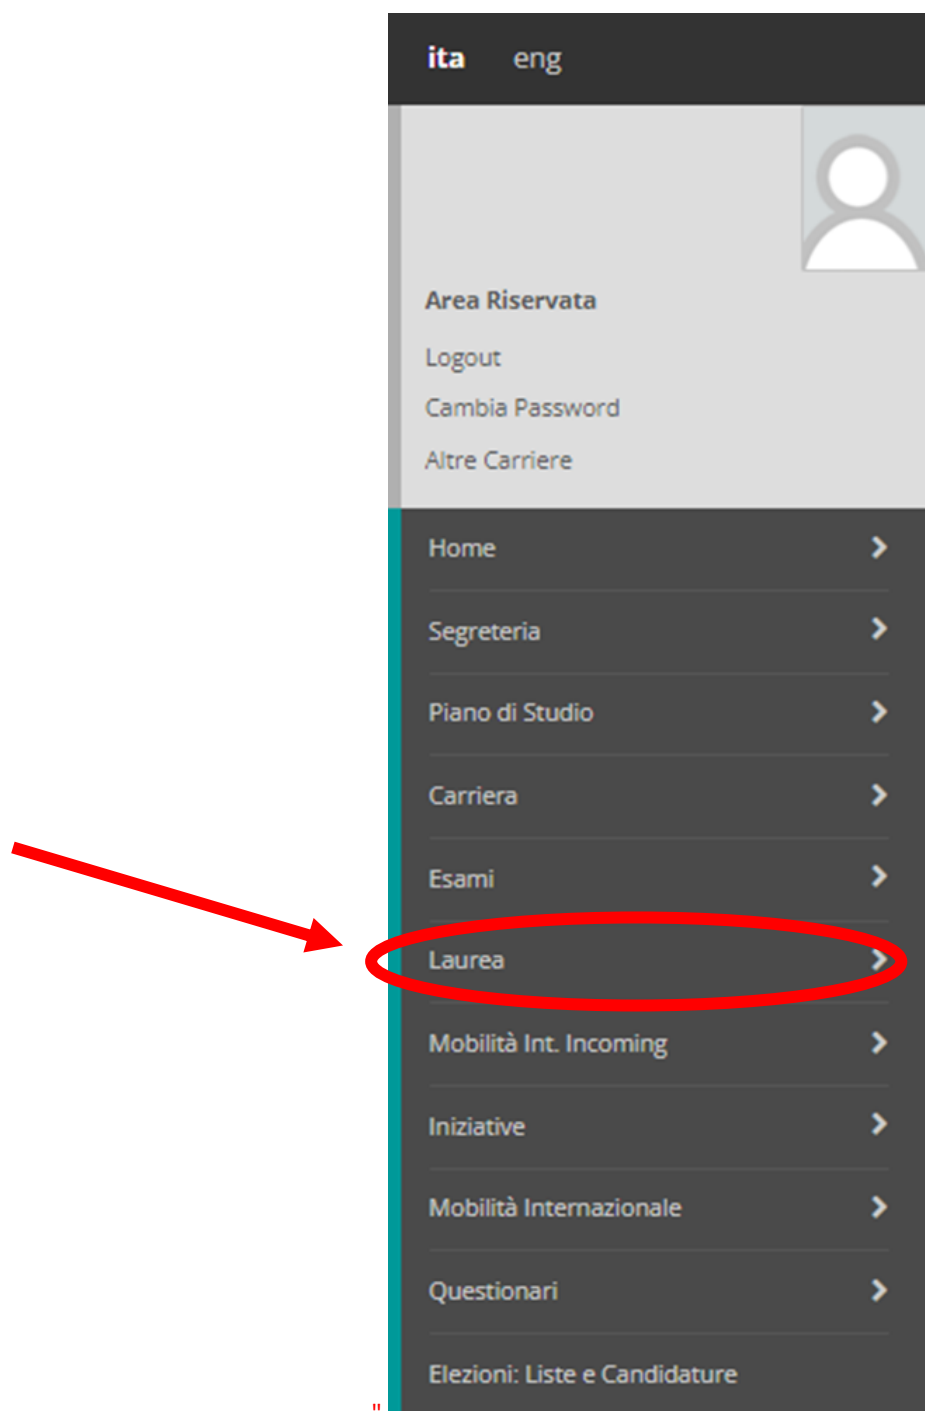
ita eng

Area Riservata

Logout

Cambia Password

Altre Carriere

Home

Segreteria

Piano di Studio

Carriera

Esami

Laurea

Mobilità Int. Incoming

Iniziative

Mobilità Internazionale

Questionari

Elezioni: Liste e Candidature